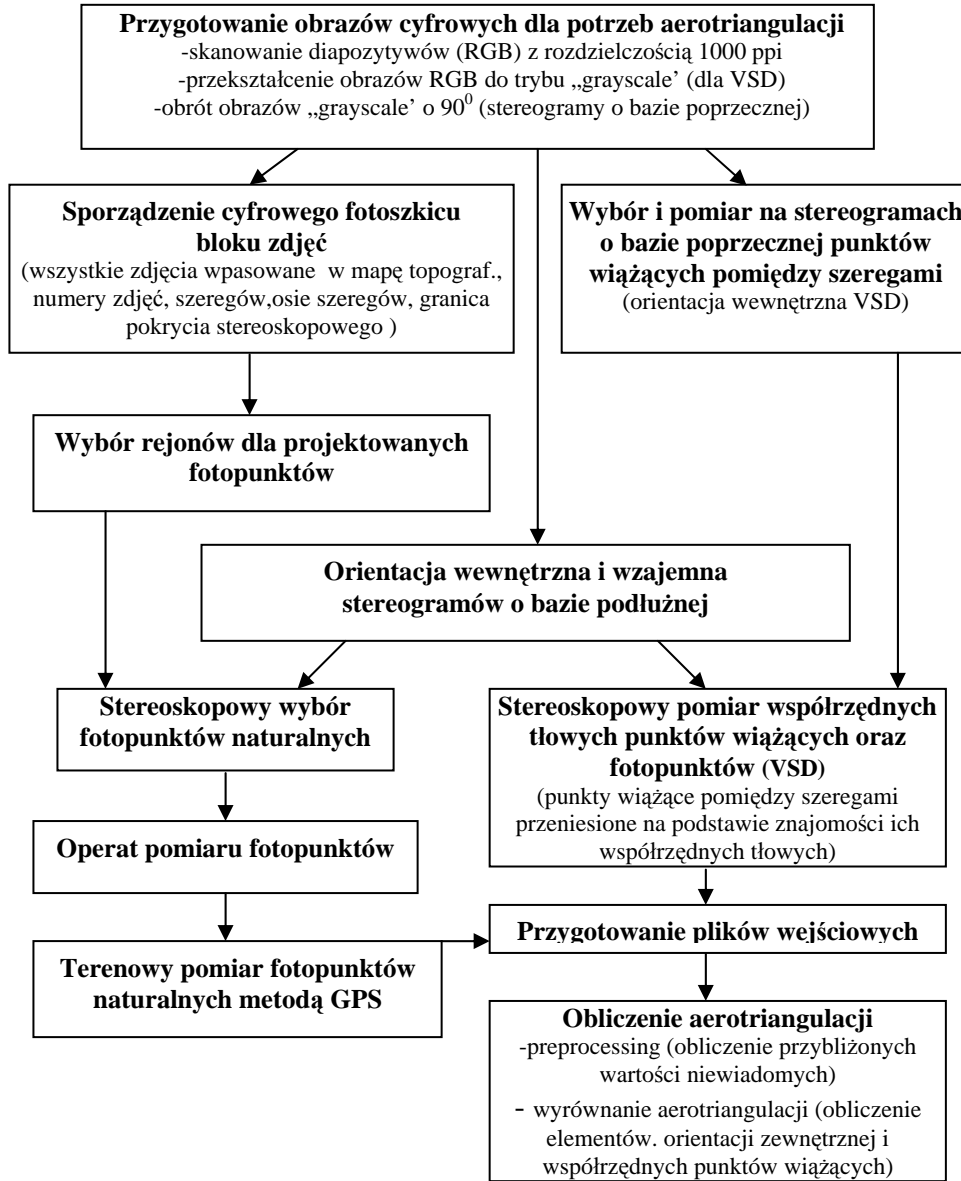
**Przygotowanie obrazów cyfrowych dla potrzeb aerotriangulacji**
-skanowanie diapozytywów (RGB) z rozdzielczością 1000 ppi
-przekształcenie obrazów RGB do trybu „grayscale' (dla VSD)
-obrót obrazów „grayscale' o $90^0$ (stereogramy o bazie poprzecznej)

**Sporządzenie cyfrowego fotoszkicu bloku zdjęć**
(wszystkie zdjęcia wpasowane w mapę topograf., numery zdjęć, szeregów,osie szeregów, granica pokrycia stereoskopowego )

**Wybór i pomiar na stereogramach o bazie poprzecznej punktów wiążących pomiędzy szeregami**
(orientacja wewnętrzna VSD)

**Wybór rejonów dla projektowanych fotopunktów**

**Orientacja wewnętrzna i wzajemna stereogramów o bazie podłużnej**

**Stereoskopowy wybór fotopunktów naturalnych**

**Stereoskopowy pomiar współrzędnych tłowych punktów wiążących oraz fotopunktów (VSD)**
(punkty wiążące pomiędzy szeregami przeniesione na podstawie znajomości ich współrzędnych tłowych)

**Operat pomiaru fotopunktów**

**Przygotowanie plików wejściowych**

**Terenowy pomiar fotopunktów naturalnych metodą GPS**

**Obliczenie aerotriangulacji**
-preprocessing (obliczenie przybliżonych wartości niewiadomych)
- wyrównanie aerotriangulacji (obliczenie elementów. orientacji zewnętrznej i współrzędnych punktów wiążących)